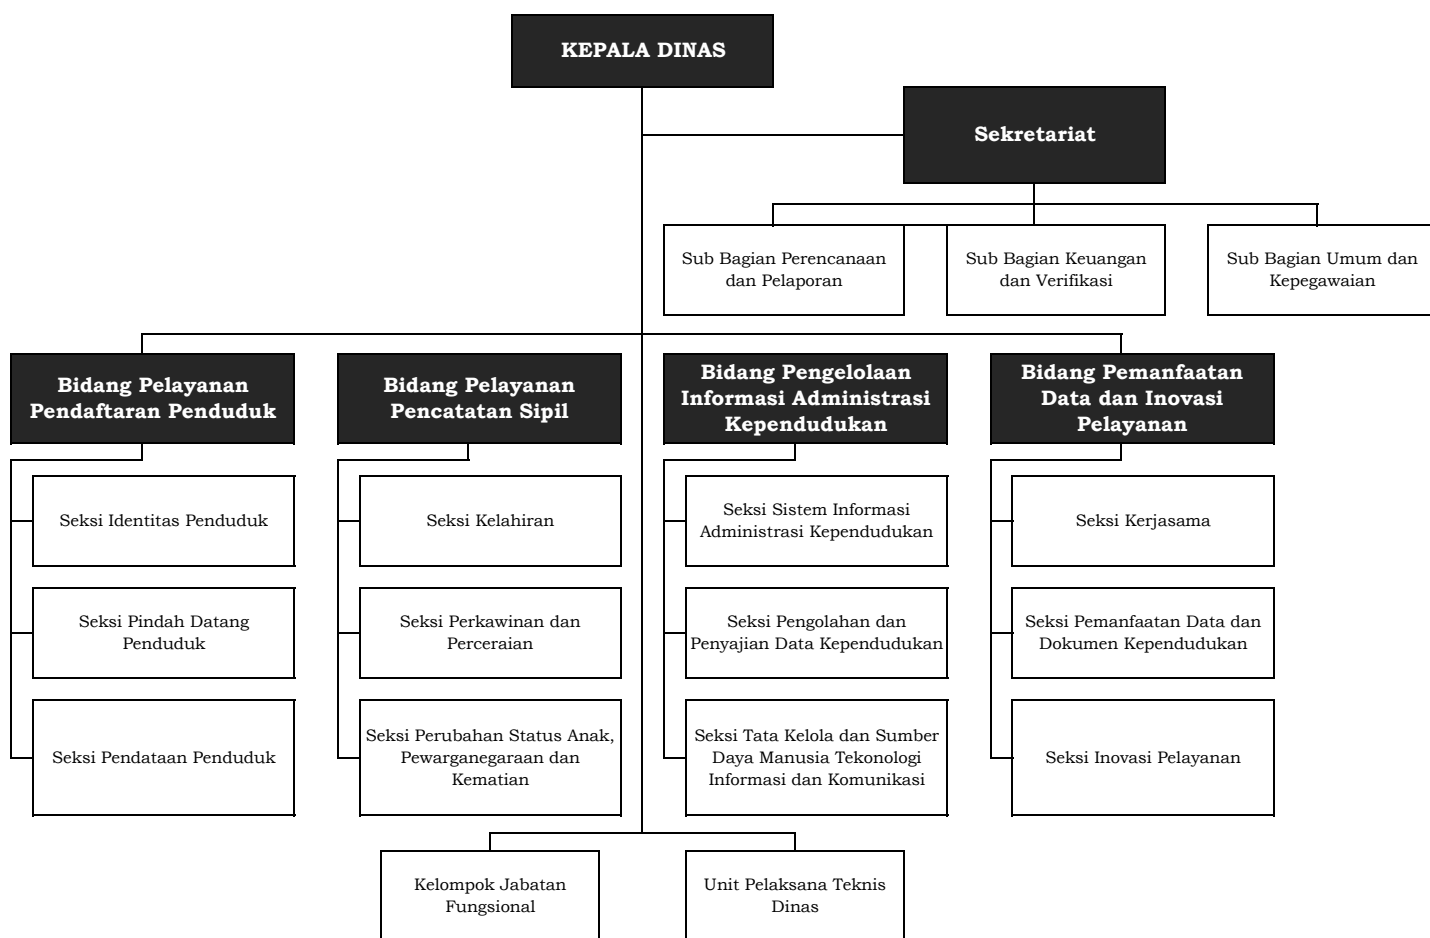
KEPALA DINAS

Sekretariat

Sub Bagian Perencanaan dan Pelaporan

Sub Bagian Keuangan dan Verifikasi

Sub Bagian Umum dan Kepegawaian

Bidang Pelayanan Pendaftaran Penduduk

Seksi Identitas Penduduk

Seksi Pindah Datang Penduduk

Seksi Pendataan Penduduk

Bidang Pelayanan Pencatatan Sipil

Seksi Kelahiran

Seksi Perkawinan dan Perceraian

Seksi Perubahan Status Anak, Pewarganegaraan dan Kematian

Bidang Pengelolaan Informasi Administrasi Kependudukan

Seksi Sistem Informasi Administrasi Kependudukan

Seksi Pengolahan dan Penyajian Data Kependudukan

Seksi Tata Kelola dan Sumber Daya Manusia Tekonologi Informasi dan Komunikasi

Bidang Pemanfaatan Data dan Inovasi Pelayanan

Seksi Kerjasama

Seksi Pemanfaatan Data dan Dokumen Kependudukan

Seksi Inovasi Pelayanan

Kelompok Jabatan Fungsional

Unit Pelaksana Teknis Dinas